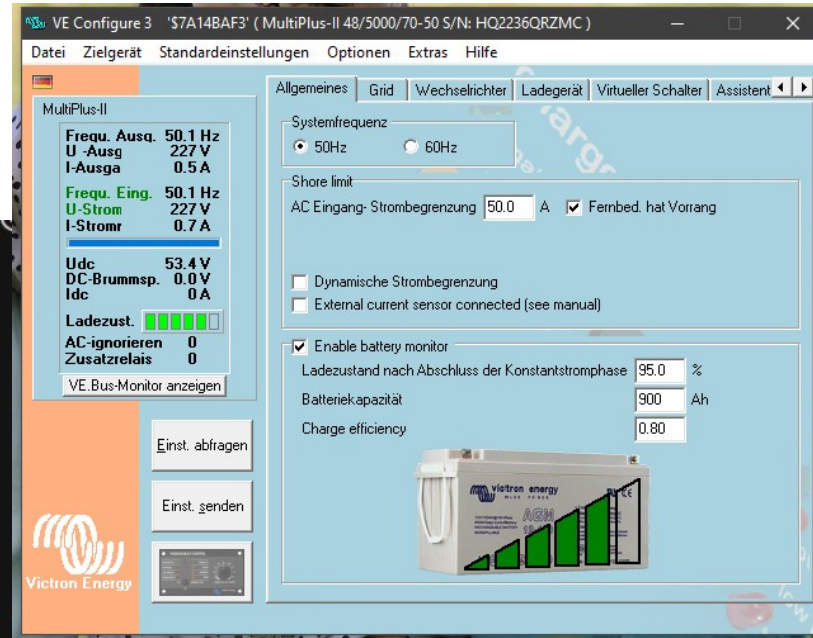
VE Configure 3 '$7A14BAF3' ( MultiPlus-II 48/5000/70-50 S/N: HQ2236QRZMC )

Datei Zielgerät Standardeinstellungen Optionen Extras Hilfe

MultiPlus-II

| | |
|---|---|
| Frequ. Ausg. | 50.1 Hz |
| U -Ausg | 227 V |
| I-Ausga | 0.5 A |
| Frequ. Eing. | 50.1 Hz |
| U-Strom | 227 V |
| I-Stromr | 0.7 A |
| Udc | 53.4 V |
| DC-Brummsp. | 0.0 V |
| Idc | 0 A |
| Ladezust. | |
| AC-ignorieren | 0 |
| Zusatzrelais | 0 |

VE.Bus-Monitor anzeigen

Einst. abfragen

Einst. senden

Victron Energy

Allgemeines Grid Wechselrichter Ladegerät Virtueller Schalter Assistent

Systemfrequenz

50Hz 60Hz

Shore limit

AC Eingang- Strombegrenzung 50.0 A Fernbed. hat Vorrang

Dynamische Strombegrenzung

External current sensor connected (see manual)

Enable battery monitor

Ladezustand nach Abschluss der Konstantstromphase 95.0 %

Batteriekapazität 900 Ah

Charge efficiency 0.80

victron energy

AGM